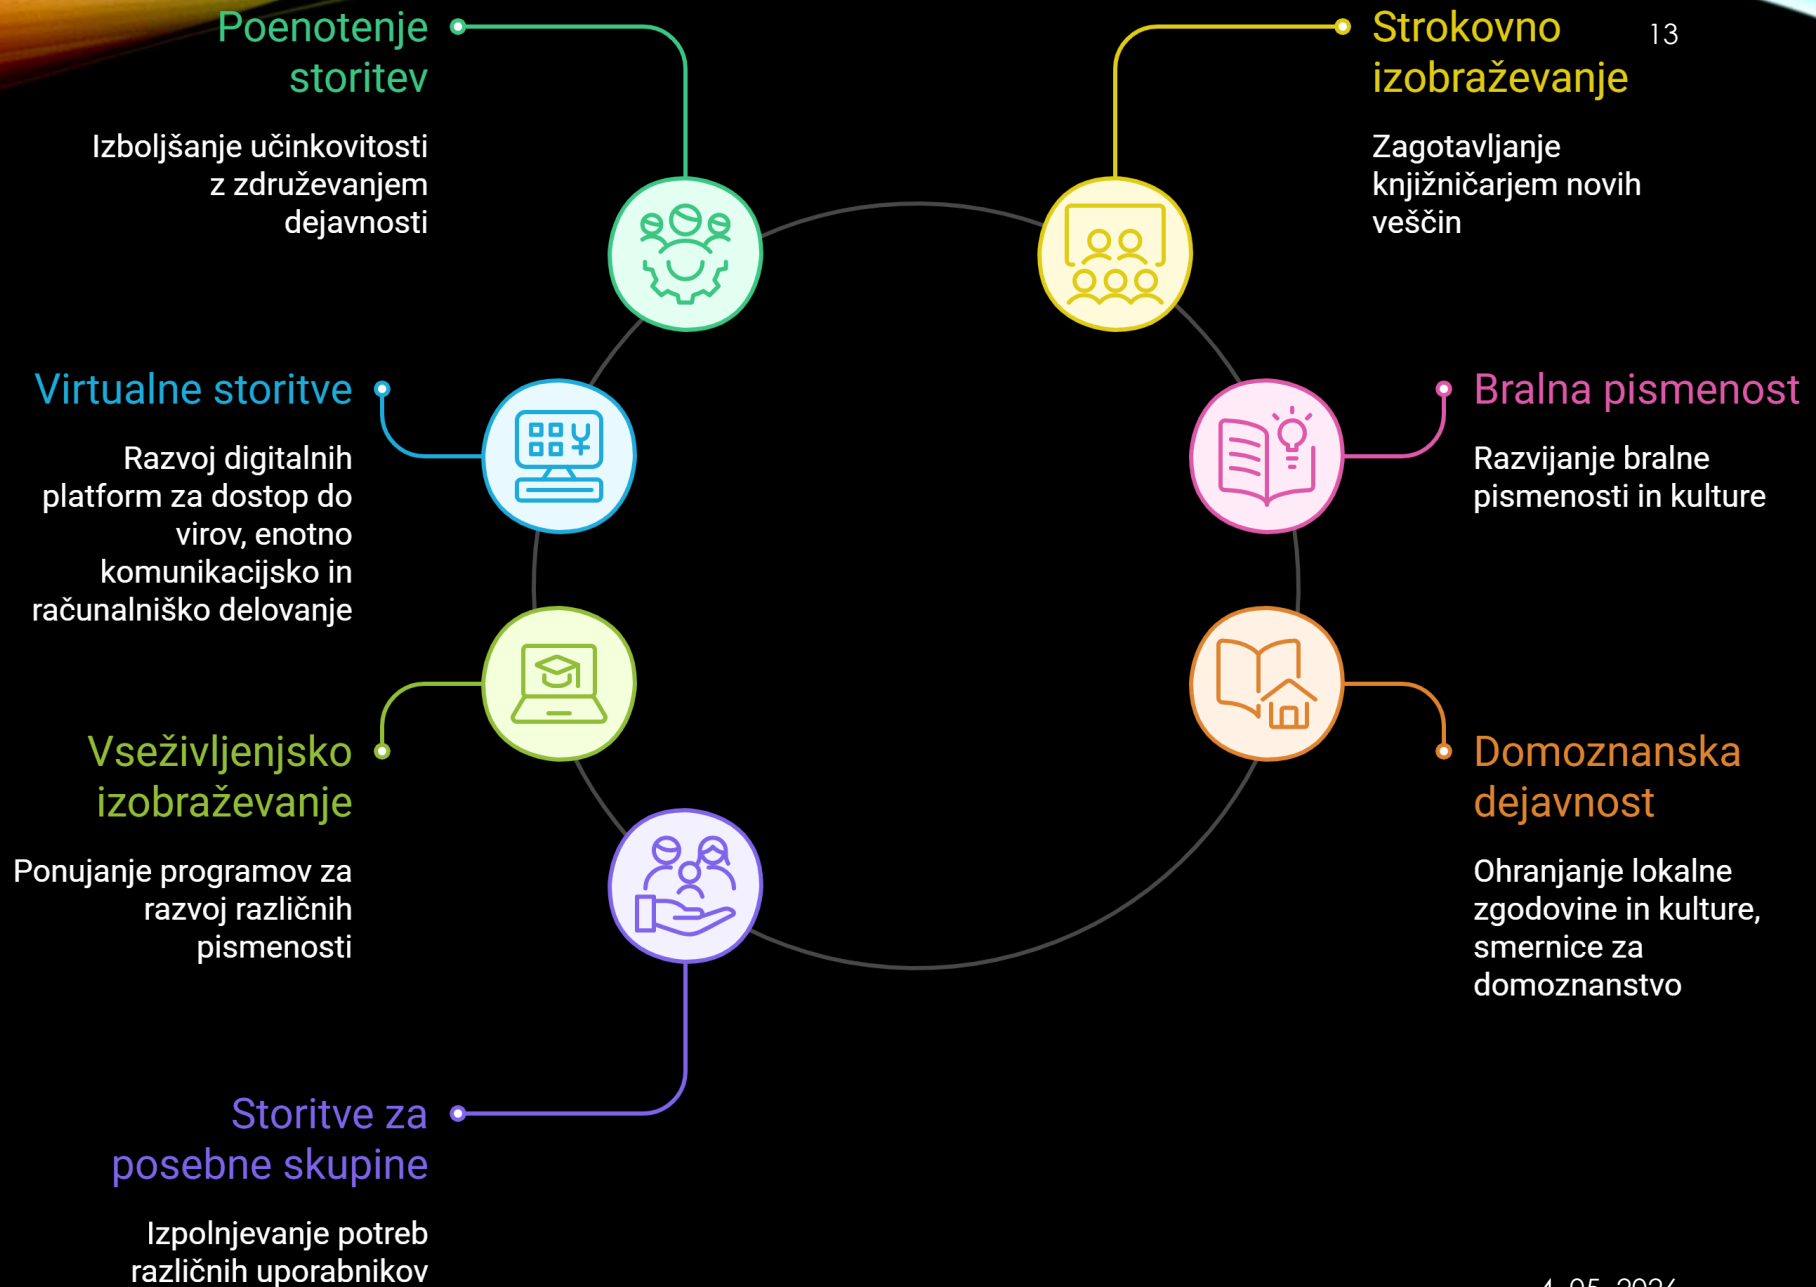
Poenotenje storitev

Izboljšanje učinkovitosti z združevanjem dejavnosti

Strokovno izobraževanje

13

Zagotavljanje knjižničarjem novih veščin

Virtualne storitve

Razvoj digitalnih platform za dostop do virov, enotno komunikacijsko in računalniško delovanje

Bralna pismenost

Razvijanje bralne pismenosti in kulture

Vseživljenjsko izobraževanje

Ponujanje programov za razvoj različnih pismenosti

Domoznanska dejavnost

Ohranjanje lokalne zgodovine in kulture, smernice za domoznanstvo

Storitve za posebne skupine

Izpolnjevanje potreb različnih uporabnikov

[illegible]